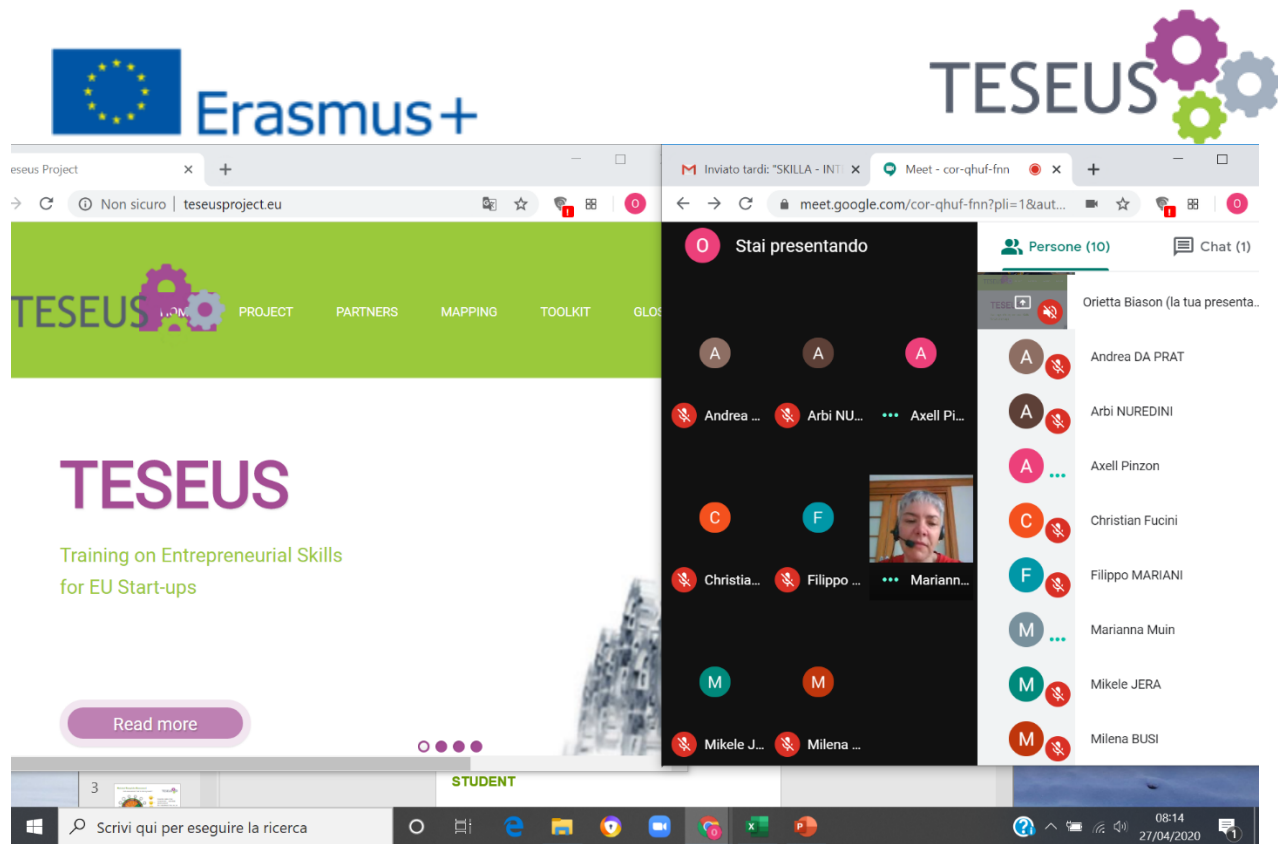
Erasmus+

TESEUS

eseus Project

Non sicuro | teseusproject.eu

TESEUS HOME PROJECT PARTNERS MAPPING TOOLKIT GLOS

TESEUS

Training on Entrepreneurial Skills for EU Start-ups

Read more

Inviato tardi: "SKILLA - INT

Meet - cor-qhuf-fnn

meet.google.com/cor-qhuf-fnn?pli=1&aut...

O Stai presentando

A Andrea ...
A Arbi NU...
A Axell Pi...
C Christia...
F Filippo ...
Mariann...
M Mikele J...
M Milena ...

Persone (10)

Chat (1)

Orietta Biason (la tua presenta...
A Andrea DA PRAT
A Arbi NUREDINI
A Axell Pinzon
C Christian Fucini
F Filippo MARIANI
M Marianna Muin
M Mikele JERA
M Milena BUSI

3

STUDENT

Scrivi qui per eseguire la ricerca

08:14
27/04/2020